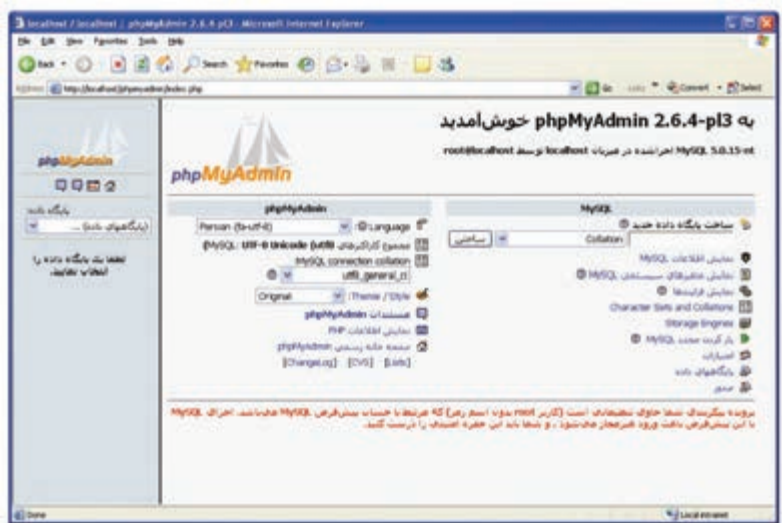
localhost / localhost | phpMyAdmin 2.6.4-pl3 - Microsoft Internet Explorer

File Edit View Favorites Tools Help

Back Search Favorites

Address http://localhost/phpmyadmin/index.php

Go Links Convert Select

phpMyAdmin

پایگاه داده

(پایگاه‌های داده) ...

لطفا یک پایگاه داده را انتخاب نمایید

phpMyAdmin

به phpMyAdmin 2.6.4-pl3 خوش‌آمدید

MySQL 5.0.15-nt اجرا شده در سرویس localhost توسط root@localhost

MySQL

ساخت پایگاه داده جدید

Collation ساختن

نمایش اطلاعات MySQL

نمایش متغیرهای سیستمی MySQL

نمایش فرآیندها

Character Sets and Collations

Storage Engines

بارگذاری مجدد MySQL

امتیازات

پایگاه‌های داده

صدور

phpMyAdmin

Language Persian (fa-utf-8)

مجموعه کاراکترهای MySQL: UTF-8 Unicode (utf8)

MySQL connection collation utf8_general_ci

Theme / Style Original

مستندات phpMyAdmin

نمایش اطلاعات PHP

صفحه خانه رسمی phpMyAdmin

[ChangeLog] [CVS] [Lists]

پرونده پیکربندی شما حاوی تنظیماتی است (کاربر root بدون اسم رمز) که مرتبط با حساب پیش‌فرض MySQL هستند. اجرای MySQL با این پیش‌فرض باعث ورود غیرمجاز می‌شود، و شما باید این حفره امنیتی را درست کنید.

Done

Local intranet